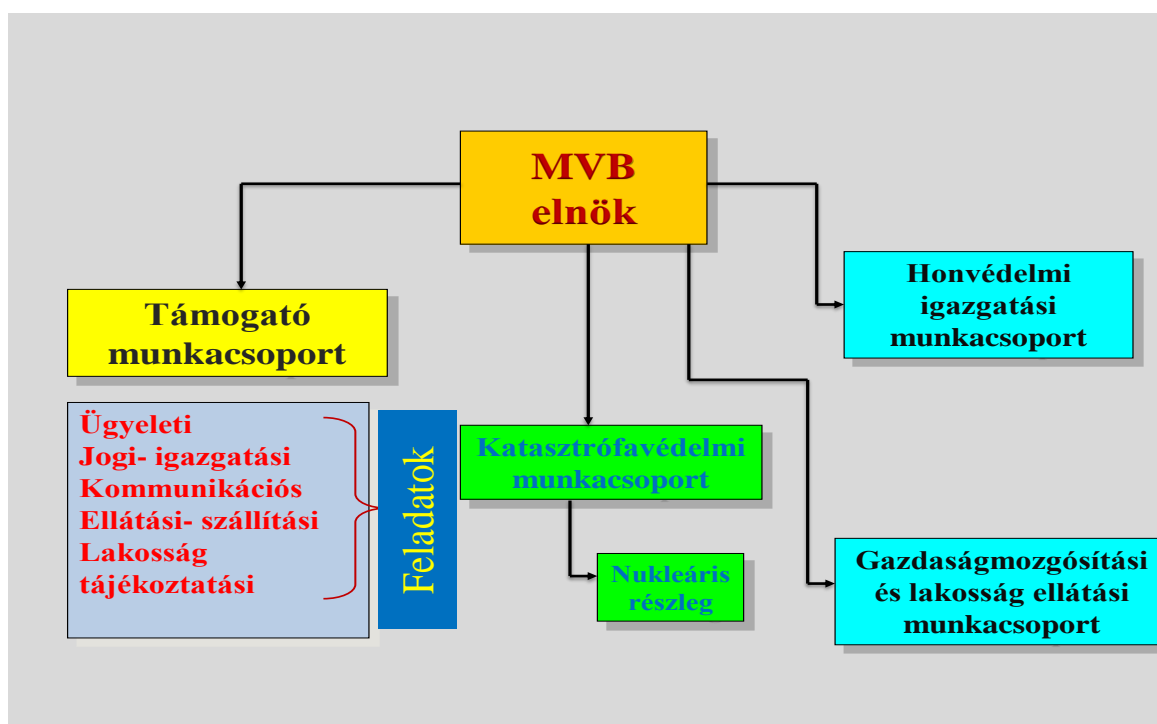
MVB elnök

Támogató munkacsoport

Honvédelmi igazgatási munkacsoport

Ügyeleti
Jogi- igazgatási
Kommunikációs
Ellátási- szállítási
Lakosság tájékoztatási

Feladatok

Katasztrófavédelmi munkacsoport

Nukleáris részleg

Gazdaságmozgósítási és lakosság ellátási munkacsoport